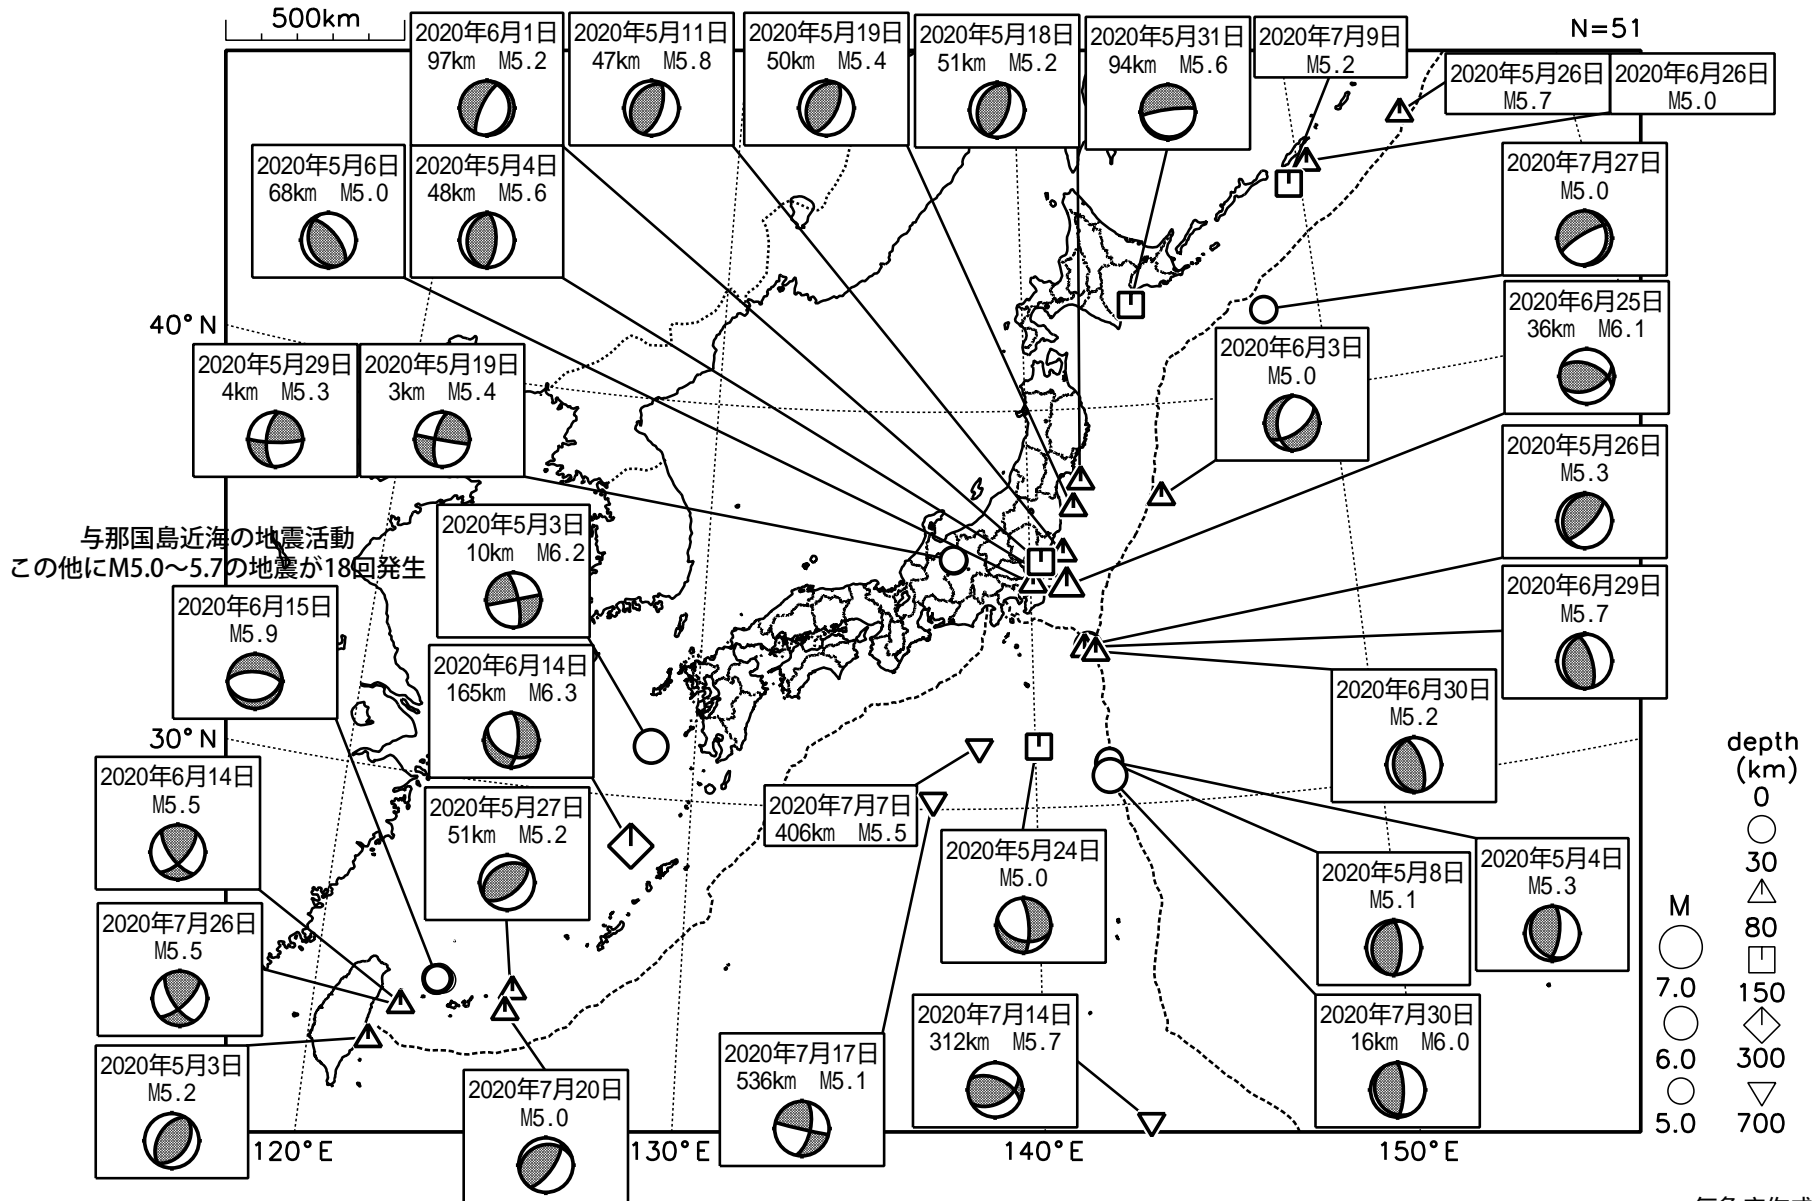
500km

N=51

2020年6月1日
97km M5.2

2020年5月11日
47km M5.8

2020年5月19日
50km M5.4

2020年5月18日
51km M5.2

2020年5月31日
94km M5.6

2020年7月9日
M5.2

2020年5月26日
M5.7

2020年6月26日
M5.0

2020年5月6日
68km M5.0

2020年5月4日
48km M5.6

2020年7月27日
M5.0

40° N

2020年6月25日
36km M6.1

2020年5月29日
4km M5.3

2020年5月19日
3km M5.4

2020年6月3日
M5.0

2020年5月26日
M5.3

与那国島近海の地震活動
この他にM5.0～5.7の地震が18回発生

2020年5月3日
10km M6.2

2020年6月15日
M5.9

2020年6月29日
M5.7

2020年6月14日
165km M6.3

2020年6月30日
M5.2

30° N

depth
(km)
0
30
80
150
300
700

2020年6月14日
M5.5

2020年5月27日
51km M5.2

2020年7月7日
406km M5.5

2020年5月24日
M5.0

2020年5月8日
M5.1

2020年5月4日
M5.3

M

2020年7月26日
M5.5

7.0

6.0

5.0

2020年7月14日
312km M5.7

2020年7月30日
16km M6.0

2020年5月3日
M5.2

2020年7月17日
536km M5.1

2020年7月20日
M5.0

120° E

130° E

140° E

150° E